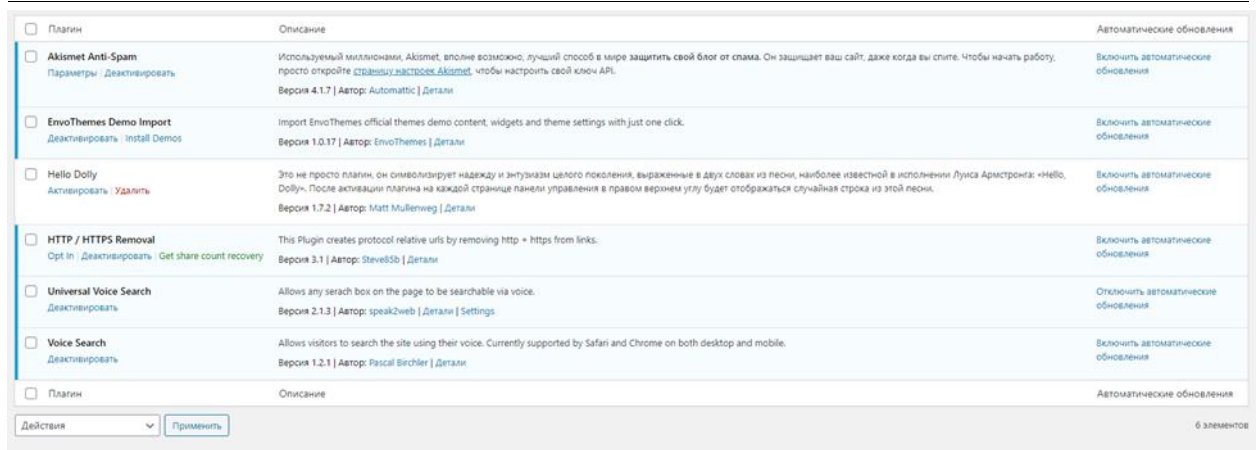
| Плагин | Описание | Автоматические обновления |
|---|---|---|
| **Akismet Anti-Spam** Параметры \| Деактивировать | Используемый миллионами, Akismet, вполне возможно, лучший способ в мире **защитить свой блог от спама.** Он защищает ваш сайт, даже когда вы спите. Чтобы начать работу, просто откройте страницу настроек Akismet, чтобы настроить свой ключ API. Версия 4.1.7 \| Автор: Automattic \| Детали | Включить автоматические обновления |
| **EnvoThemes Demo Import** Деактивировать \| Install Demos | Import EnvoThemes official themes demo content, widgets and theme settings with just one click. Версия 1.0.17 \| Автор: EnvoThemes \| Детали | Включить автоматические обновления |
| **Hello Dolly** Активировать \| Удалить | Это не просто плагин, он символизирует надежду и энтузиазм целого поколения, выраженные в двух словах из песни, наиболее известной в исполнении Луиса Армстронга: «Hello, Dolly». После активации плагина на каждой странице панели управления в правом верхнем углу будет отображаться случайная строка из этой песни. Версия 1.7.2 \| Автор: Matt Mullenweg \| Детали | Включить автоматические обновления |
| **HTTP / HTTPS Removal** Opt In \| Деактивировать \| Get share count recovery | This Plugin creates protocol relative urls by removing http + https from links. Версия 3.1 \| Автор: Steve85b \| Детали | Включить автоматические обновления |
| **Universal Voice Search** Деактивировать | Allows any serach box on the page to be searchable via voice. Версия 2.1.3 \| Автор: speak2web \| Детали \| Settings | Отключить автоматические обновления |
| **Voice Search** Деактивировать | Allows visitors to search the site using their voice. Currently supported by Safari and Chrome on both desktop and mobile. Версия 1.2.1 \| Автор: Pascal Birchler \| Детали | Включить автоматические обновления |
| Плагин | Описание | Автоматические обновления |

Действия
Применить
6 элементов